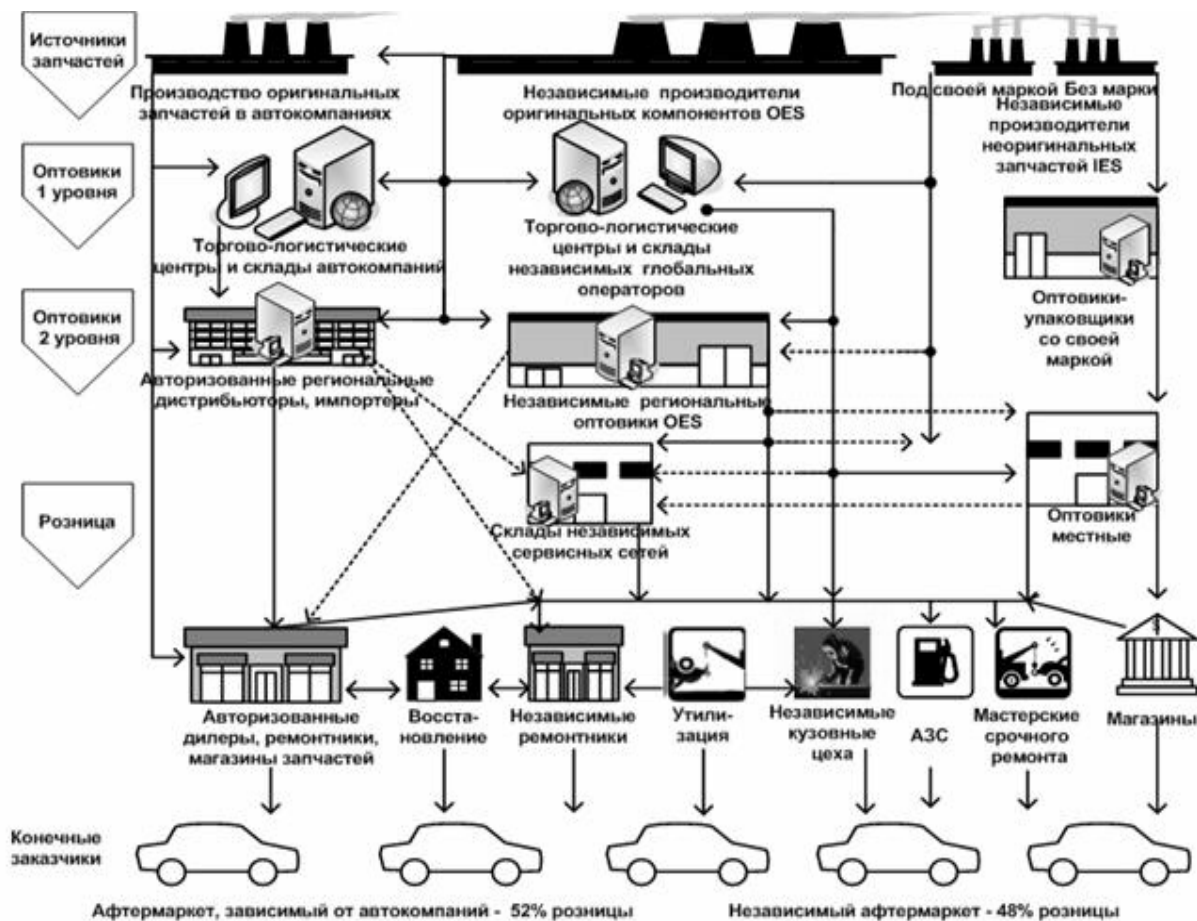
Источники запчастей

Оптовики 1 уровня

Оптовики 2 уровня

Розница

Производство оригинальных запчастей в автокомпаниях

Независимые производители оригинальных компонентов OES

Под своей маркой Без марки

Независимые производители неоригинальных запчастей IES

Торгово-логистические центры и склады автокомпаний

Торгово-логистические центры и склады независимых глобальных операторов

Оптовики-упаковщики со своей маркой

Авторизованные региональные дистрибьюторы, импортеры

Независимые региональные оптовики OES

Склады независимых сервисных сетей

Оптовики местные

Авторизованные дилеры, ремонтники, магазины запчастей

Восста-новление

Независимые ремонтники

Утили-зация

Независимые кузовные цеха

АЗС

Мастерские срочного ремонта

Магазины

Конечные заказчики

Афтермаркет, зависимый от автокомпаний - 52% розницы

Независимый афтермаркет - 48% розницы